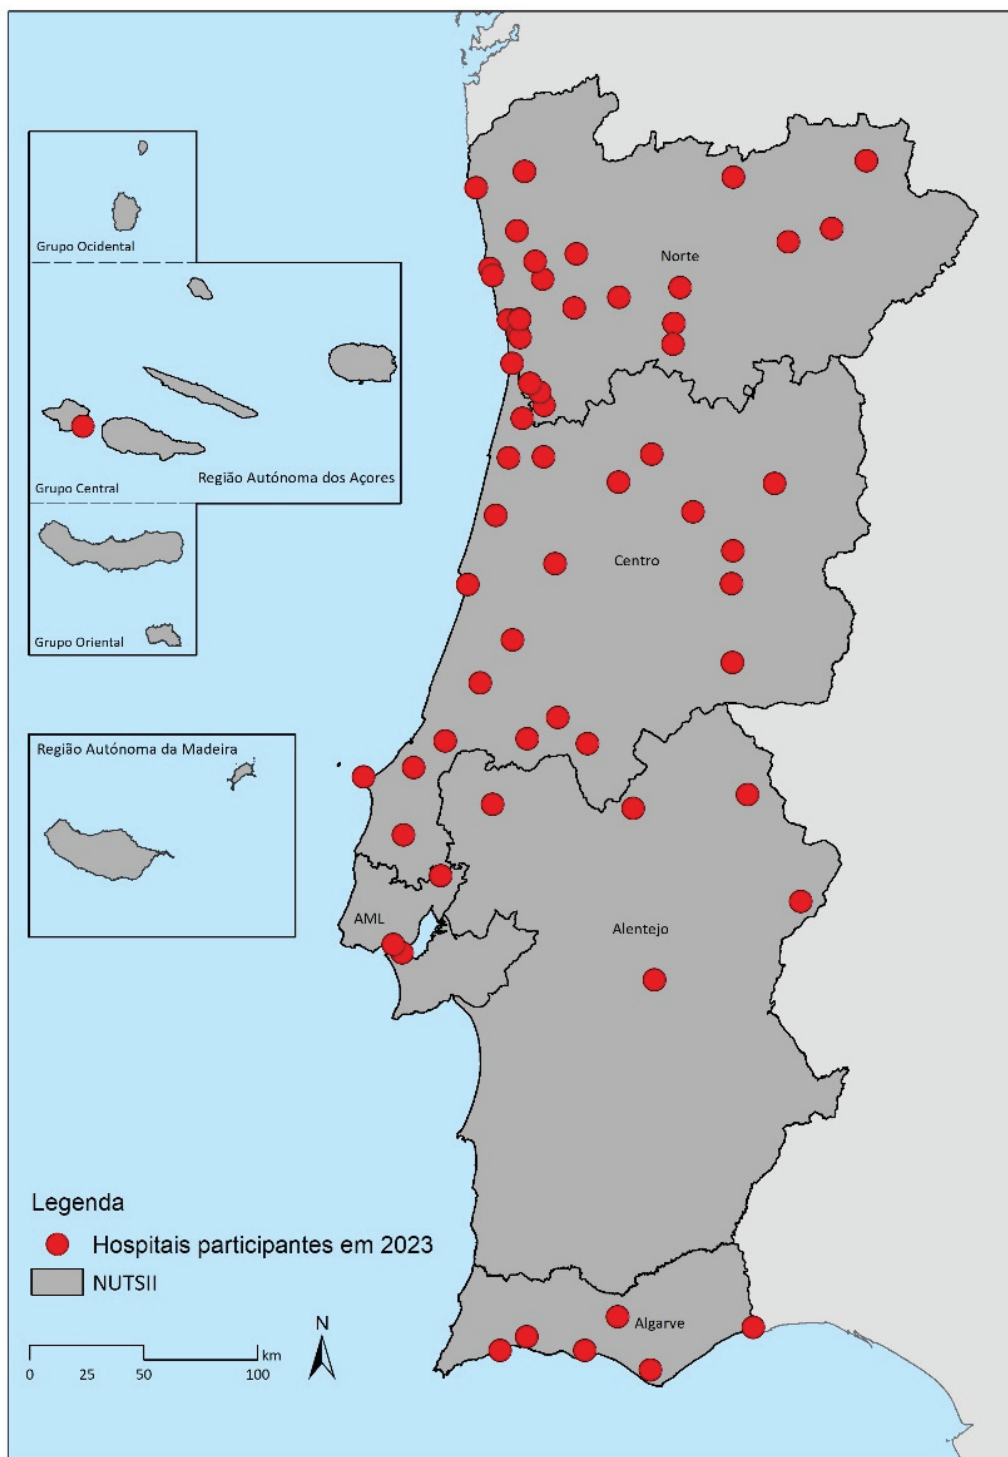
Grupo Ocidental

Grupo Central

Região Autónoma dos Açores

Grupo Oriental

Região Autónoma da Madeira

Norte

Centro

AML

Alentejo

Algarve

Legenda

Hospitais participantes em 2023

NUTSII

N

0 25 50 100 km